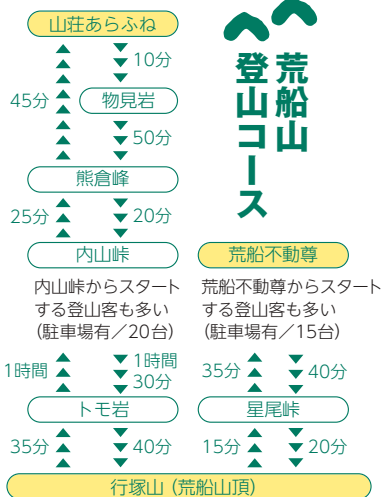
荒船山
登山コース

山荘あらふね

10分

45分

物見岩

50分

熊倉峰

25分

20分

内山峠

荒船不動尊

内山峠からスタートする登山客も多い（駐車場有／20台）

荒船不動尊からスタートする登山客も多い（駐車場有／15台）

1時間

1時間30分

35分

40分

トモ岩

星尾峠

35分

40分

15分

20分

行塚山（荒船山頂）